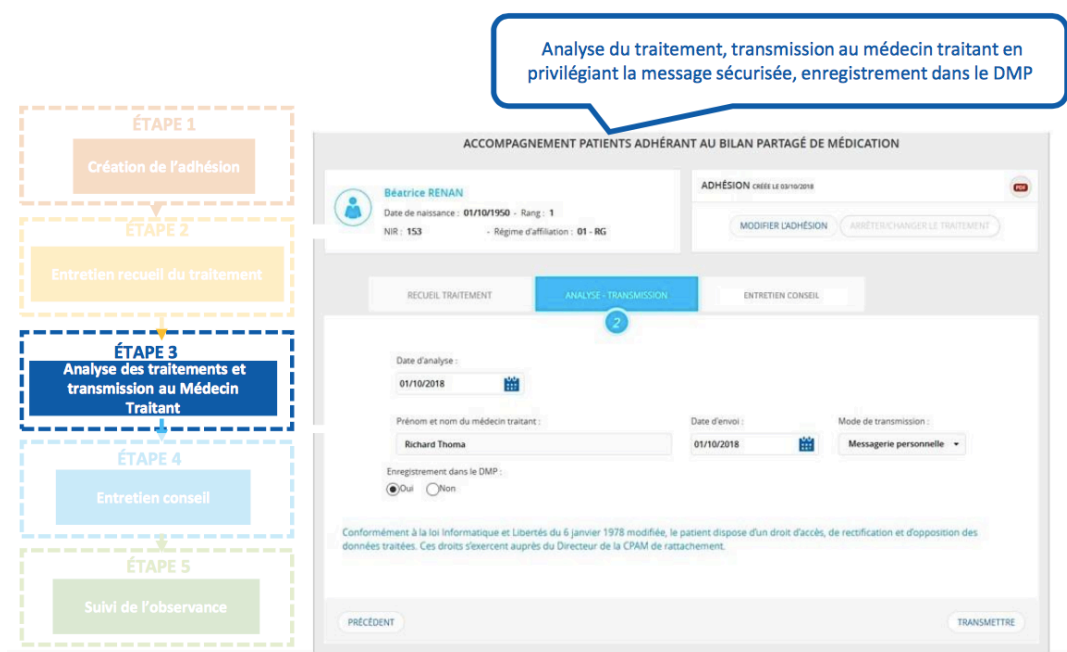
Analyse du traitement, transmission au médecin traitant en privilégiant la message sécurisée, enregistrement dans le DMP

ÉTAPE 1
Création de l'adhésion

ÉTAPE 2
Entretien recueil du traitement

ÉTAPE 3
Analyse des traitements et transmission au Médecin Traitant

ÉTAPE 4
Entretien conseil

ÉTAPE 5
Suivi de l'observance

ACCOMPAGNEMENT PATIENTS ADHÉRANT AU BILAN PARTAGÉ DE MÉDICATION

Béatrice RENAN
Date de naissance : 01/10/1950 - Rang : 1
NIR : 153 - Régime d'affiliation : 01 - RG

ADHÉSION CRÉÉE LE 03/10/2018
PDF
MODIFIER L'ADHÉSION
ARRÊTER/CHANGER LE TRAITEMENT

RECUEIL TRAITEMENT
ANALYSE - TRANSMISSION
ENTRETIEN CONSEIL
2

Date d'analyse :
01/10/2018

Prénom et nom du médecin traitant :
Richard Thoma

Date d'envoi :
01/10/2018

Mode de transmission :
Messagerie personnelle

Enregistrement dans le DMP :
Oui
Non

Conformément à la loi Informatique et Libertés du 6 janvier 1978 modifiée, le patient dispose d'un droit d'accès, de rectification et d'opposition des données traitées. Ces droits s'exercent auprès du Directeur de la CPAM de rattachement.

PRÉCÉDENT
TRANSMETTRE